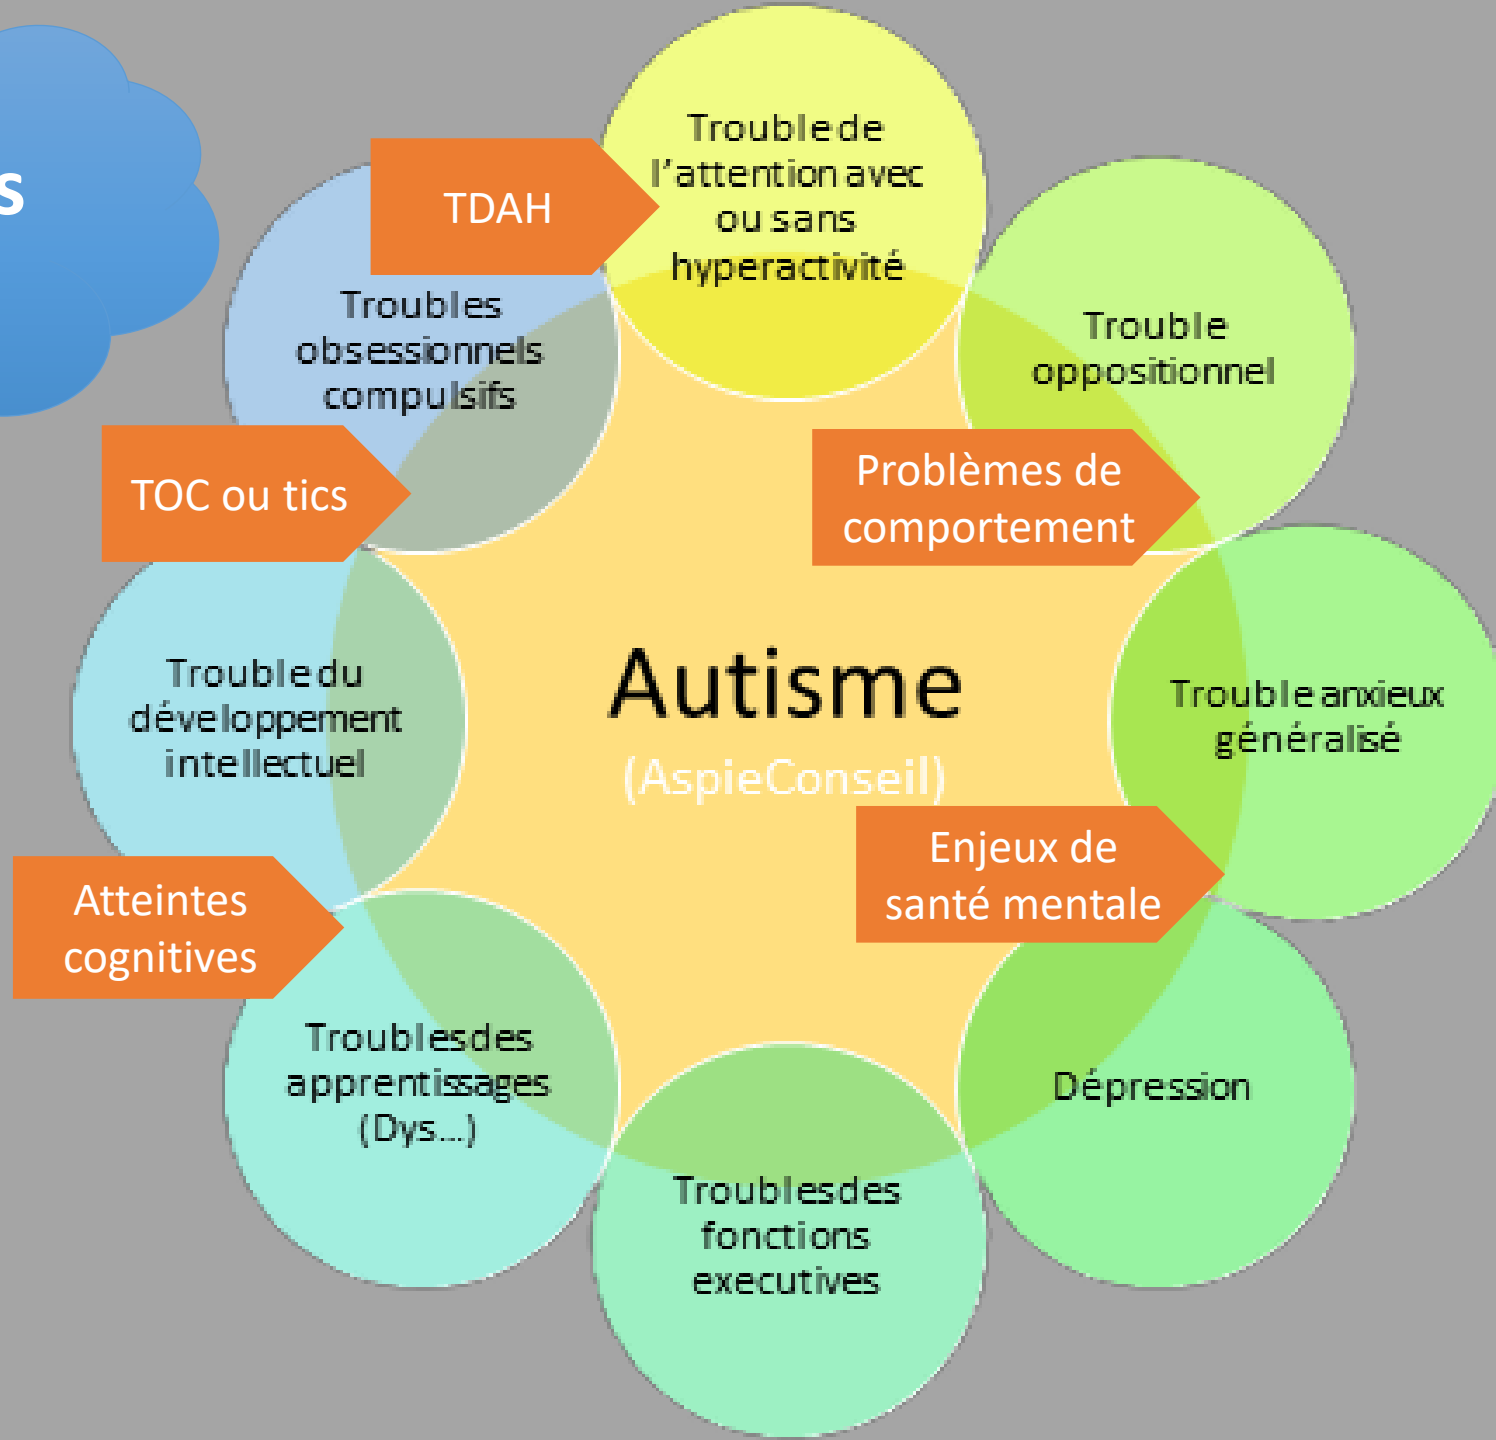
s

TDAH

Trouble de l'attention avec ou sans hyperactivité

Troubles obsessionnels compulsifs

Trouble oppositionnel

TOC ou tics

Problèmes de comportement

Trouble du développement intellectuel

Autisme
(AspieConseil)

Trouble anxieux généralisé

Enjeux de santé mentale

Atteintes cognitives

Troubles des apprentissages (Dys…)

Dépression

Troubles des fonctions executives